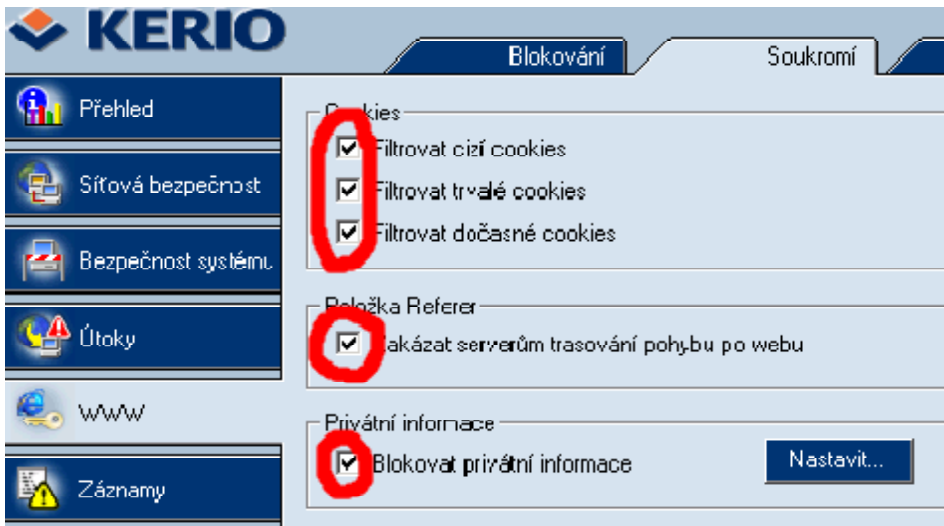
KERIO

Blokování
Soukromí

Přehled
Síťová bezpečnost
Bezpečnost systému
Útoky
WWW
Záznamy

C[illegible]kies
Filtrovat cizí cookies
Filtrovat trvalé cookies
Filtrovat dočasné cookies

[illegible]ložka Referer
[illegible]akázat serverům trasování pohybu po webu

Privátní informace
Blokovat privátní informace
Nastavit...